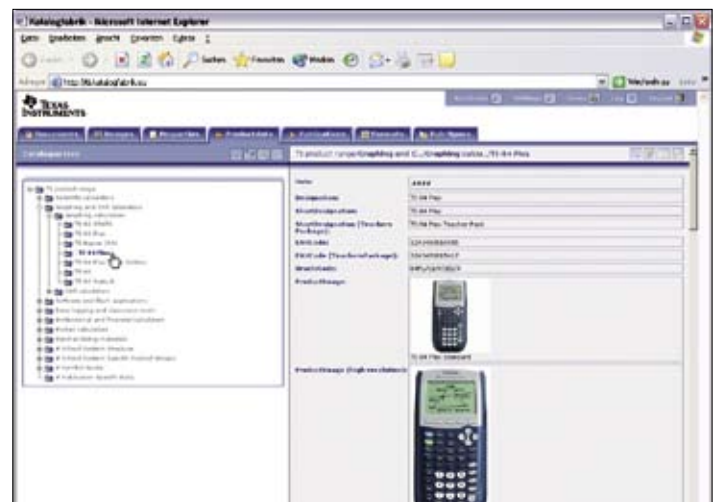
Katalogfabrik - Microsoft Internet Explorer

Datei Bearbeiten Ansicht Favoriten Extras ?

Suchen Favoriten Medien

Adresse http://tikatalogfabrik.eu

Texas Instruments

TI product range/Graphing and C.../Graphing calcula.../TI-84 Plus

TI product range

TI-84 Plus

TI-84 Plus
TI-84 Plus Teacher Pack

ProductImage

TI-84 Plus Screenshot

ProductImage (high resolution)